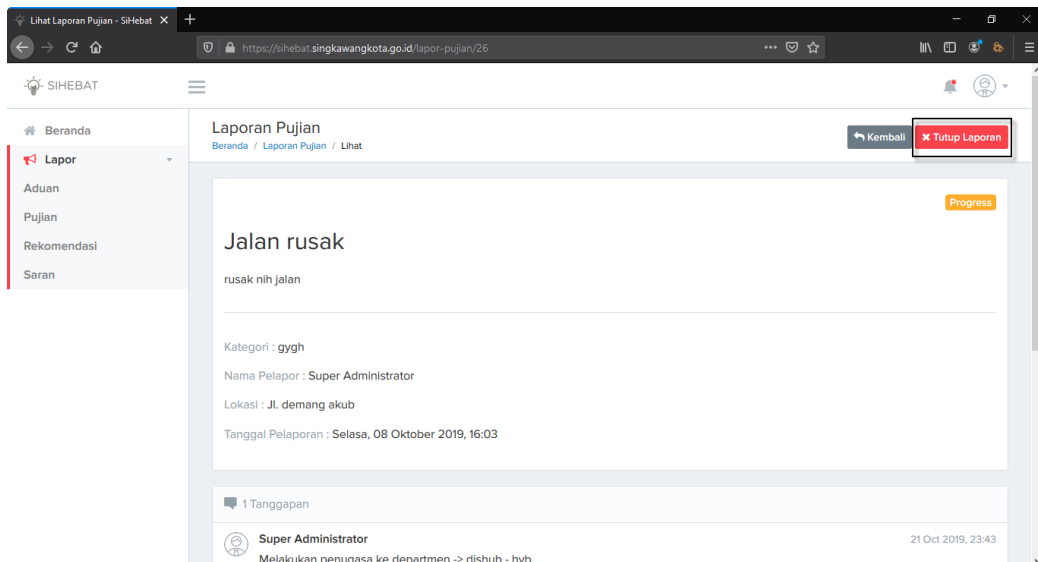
Lihat Laporan Pujian - SiHebat ×

https://sihebat.singkawangkota.go.id/lapor-pujian/26

SIHEBAT

Beranda
Lapor
Aduan
Pujian
Rekomendasi
Saran

Laporan Pujian
Beranda / Laporan Pujian / Lihat

Kembali
Tutup Laporan

Progress

Jalan rusak

rusak nih jalan

Kategori : gygh

Nama Pelapor : Super Administrator

Lokasi : Jl. demang akub

Tanggal Pelaporan : Selasa, 08 Oktober 2019, 16:03

1 Tanggapan

Super Administrator
21 Oct 2019, 23:43
Melakukan penugasa ke departmen -> dishub - hyb